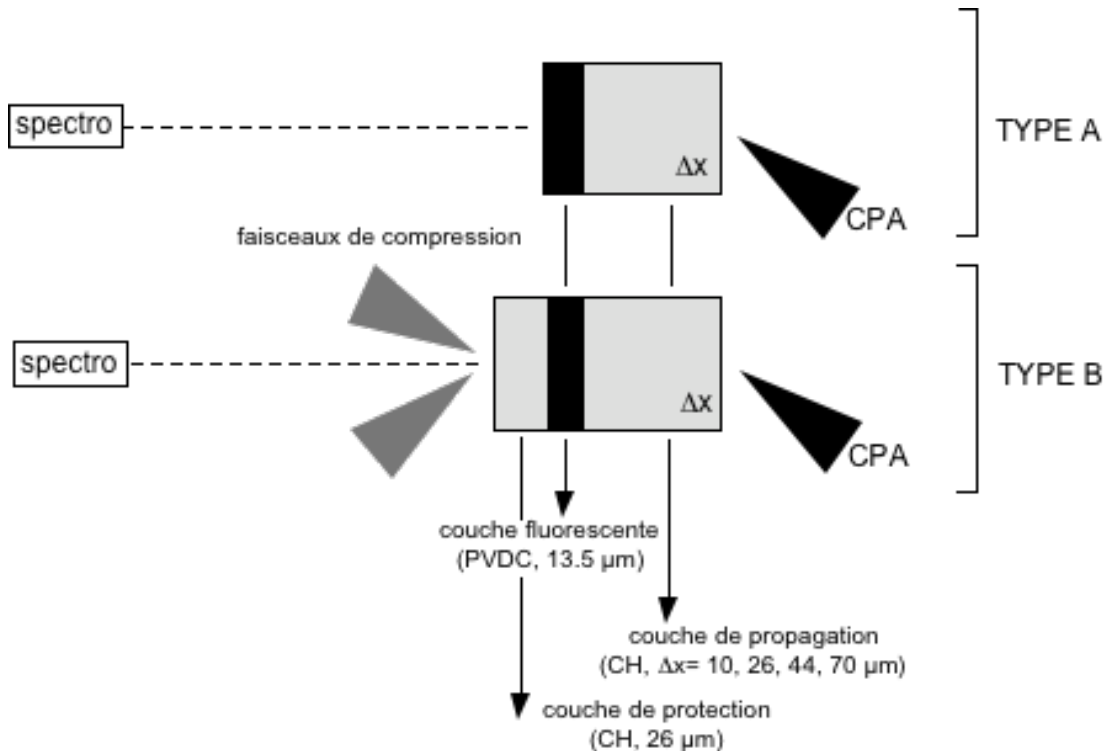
spectro

$\Delta x$

CPA

TYPE A

faisceaux de compression

spectro

$\Delta x$

CPA

TYPE B

couche fluorescente
(PVDC, 13.5 µm)

couche de propagation
(CH, $\Delta x$= 10, 26, 44, 70 µm)

couche de protection
(CH, 26 µm)